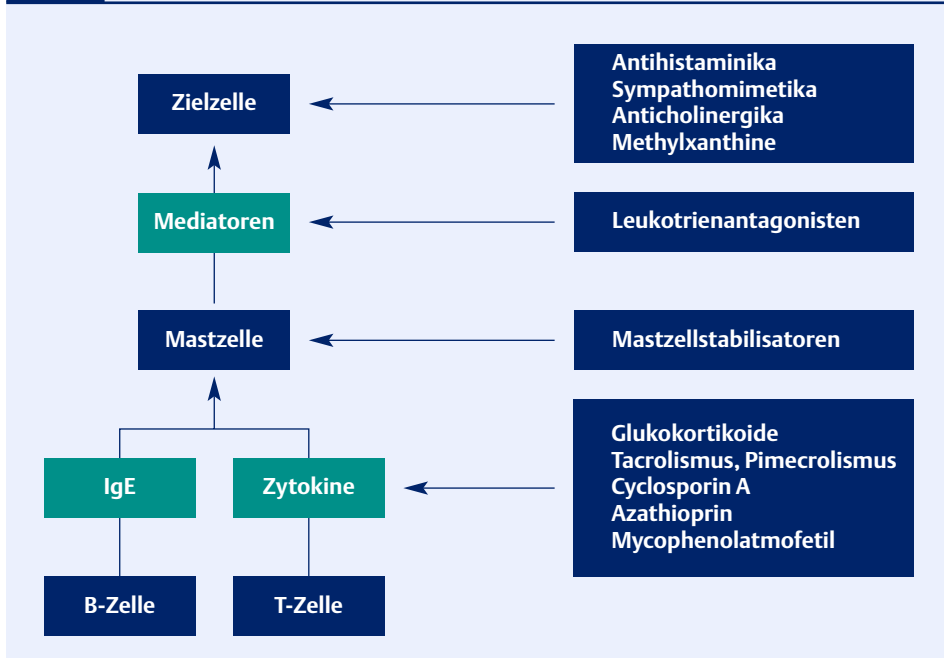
Zielzelle

Antihistaminika
Sympathomimetika
Anticholinergika
Methylxanthine

Mediatoren

Leukotrienantagonisten

Mastzelle

Mastzellstabilisatoren

IgE

Zytokine

Glukokortikoide
Tacrolismus, Pimecrolismus
Cyclosporin A
Azathioprin
Mycophenolatmofetil

B-Zelle

T-Zelle